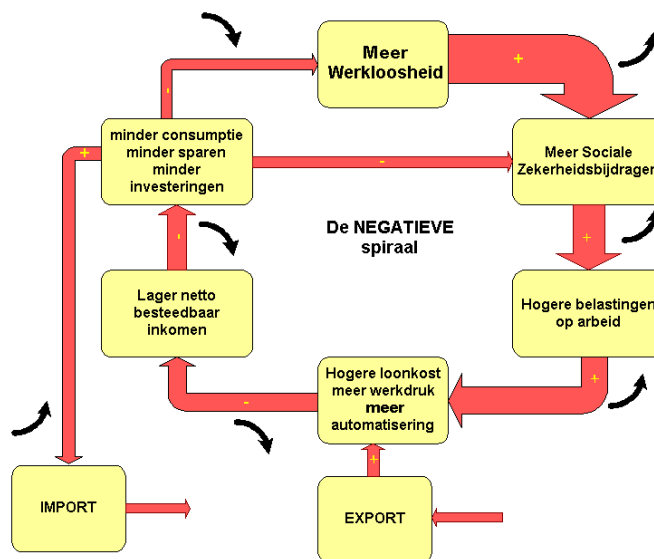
Meer Werkloosheid

+

minder consumptie minder sparen minder investeringen

-

+

-

Meer Sociale Zekerheidsbijdragen

De NEGATIEVE spiraal

-

+

Lager netto besteedbaar inkomen

Hogere belastingen op arbeid

+

Hogere loonkost meer werkdruk meer automatisering

-

+

IMPORT

EXPORT